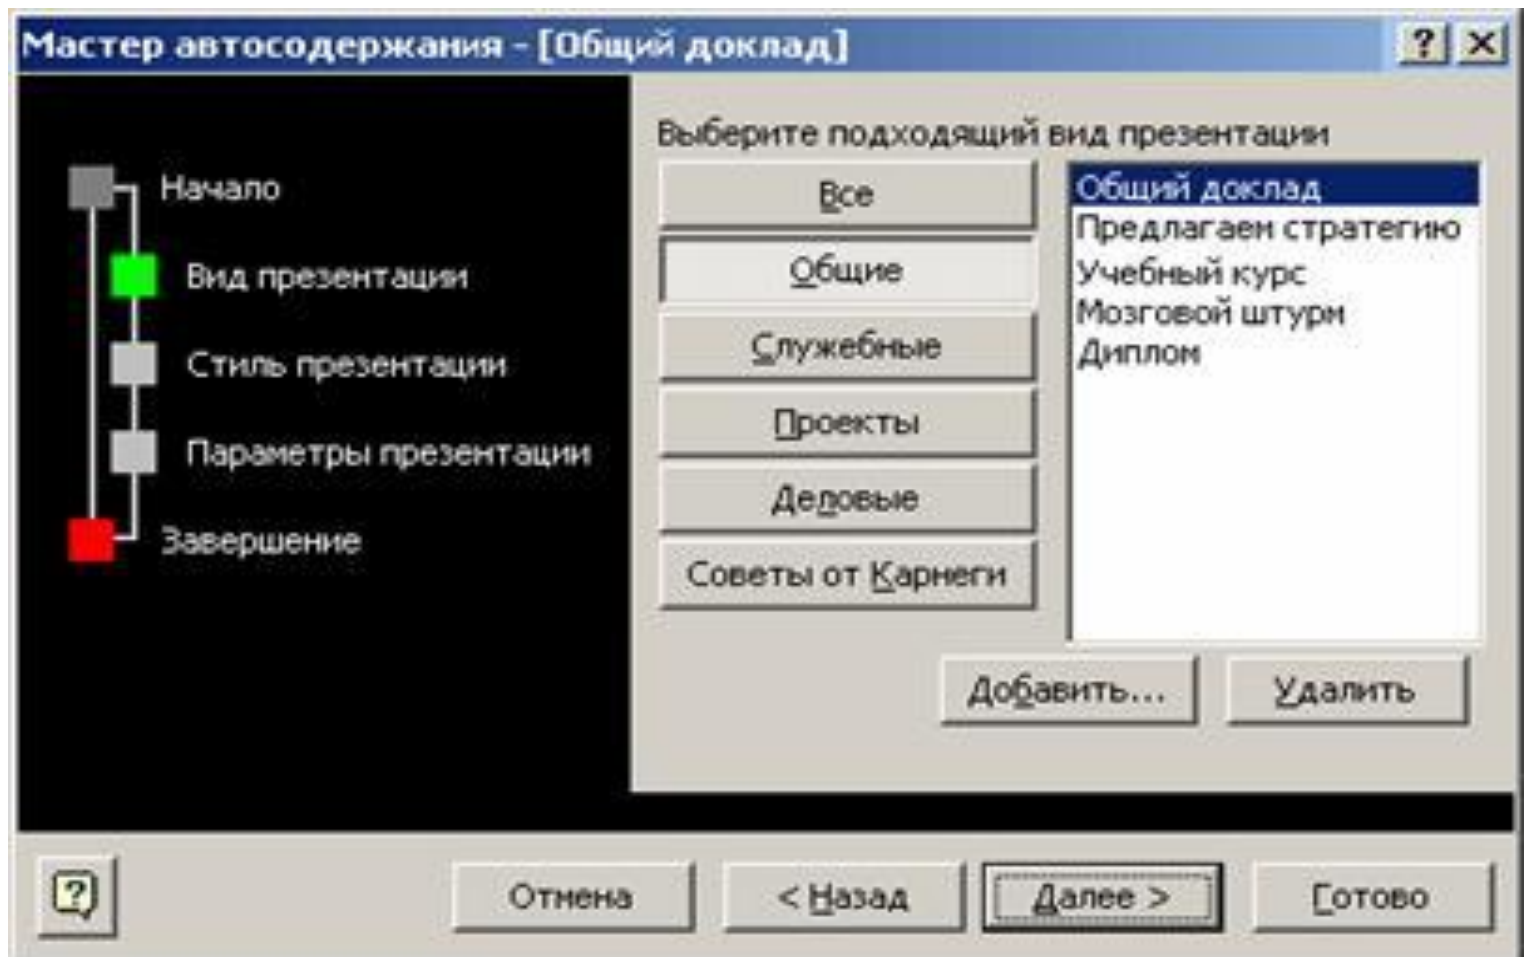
Мастер автосодержания - [Общий доклад]

?

Начало

Вид презентации

Стиль презентации

Параметры презентации

Завершение

Выберите подходящий вид презентации

Все

Общие

Служебные

Проекты

Деловые

Советы от Карнеги

Общий доклад
Предлагаем стратегию
Учебный курс
Мозговой штурм
Диплом

Добавить...

Удалить

Отмена

< Назад

Далее >

Готово